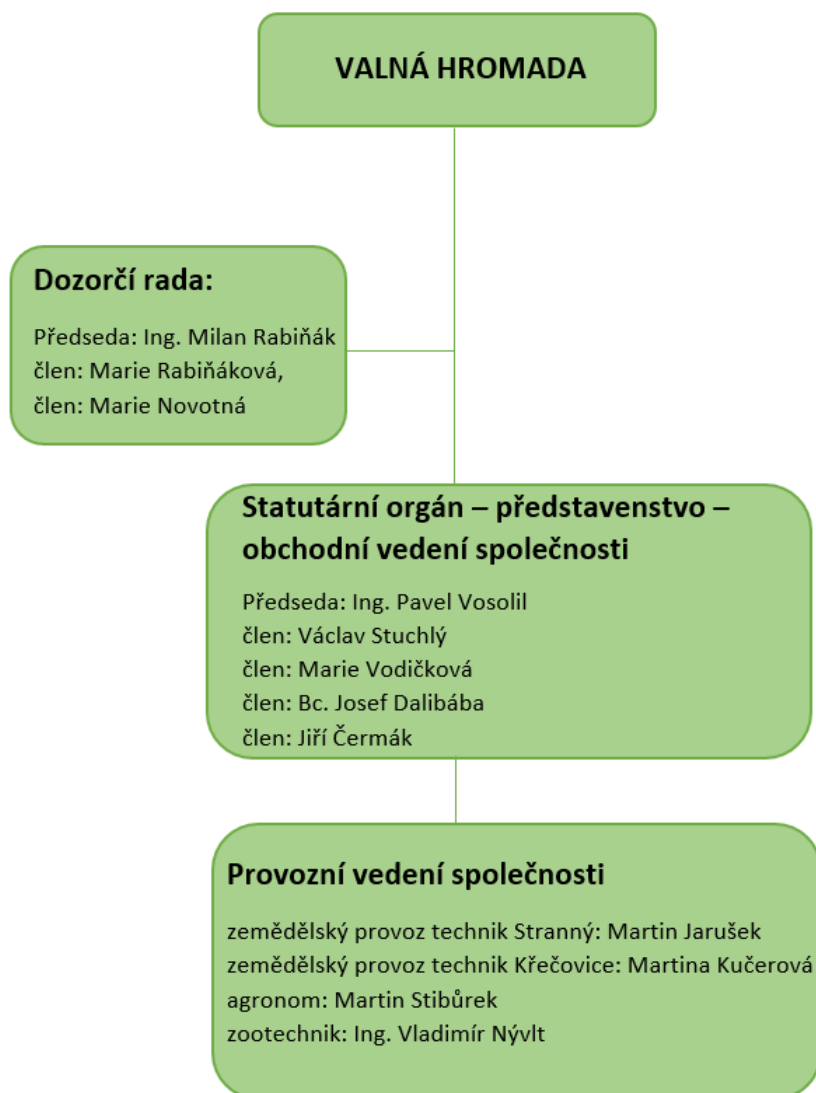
VALNÁ HROMADA

Dozorčí rada:

Předseda: Ing. Milan Rabiňák
člen: Marie Rabiňáková,
člen: Marie Novotná

Statutární orgán – představenstvo – obchodní vedení společnosti

Předseda: Ing. Pavel Vosolil
člen: Václav Stuchlý
člen: Marie Vodičková
člen: Bc. Josef Dalibába
člen: Jiří Čermák

Provozní vedení společnosti

zemědělský provoz technik Stranný: Martin Jarušek
zemědělský provoz technik Křečovice: Martina Kučerová
agronom: Martin Stibůrek
zootechnik: Ing. Vladimír Nývlt